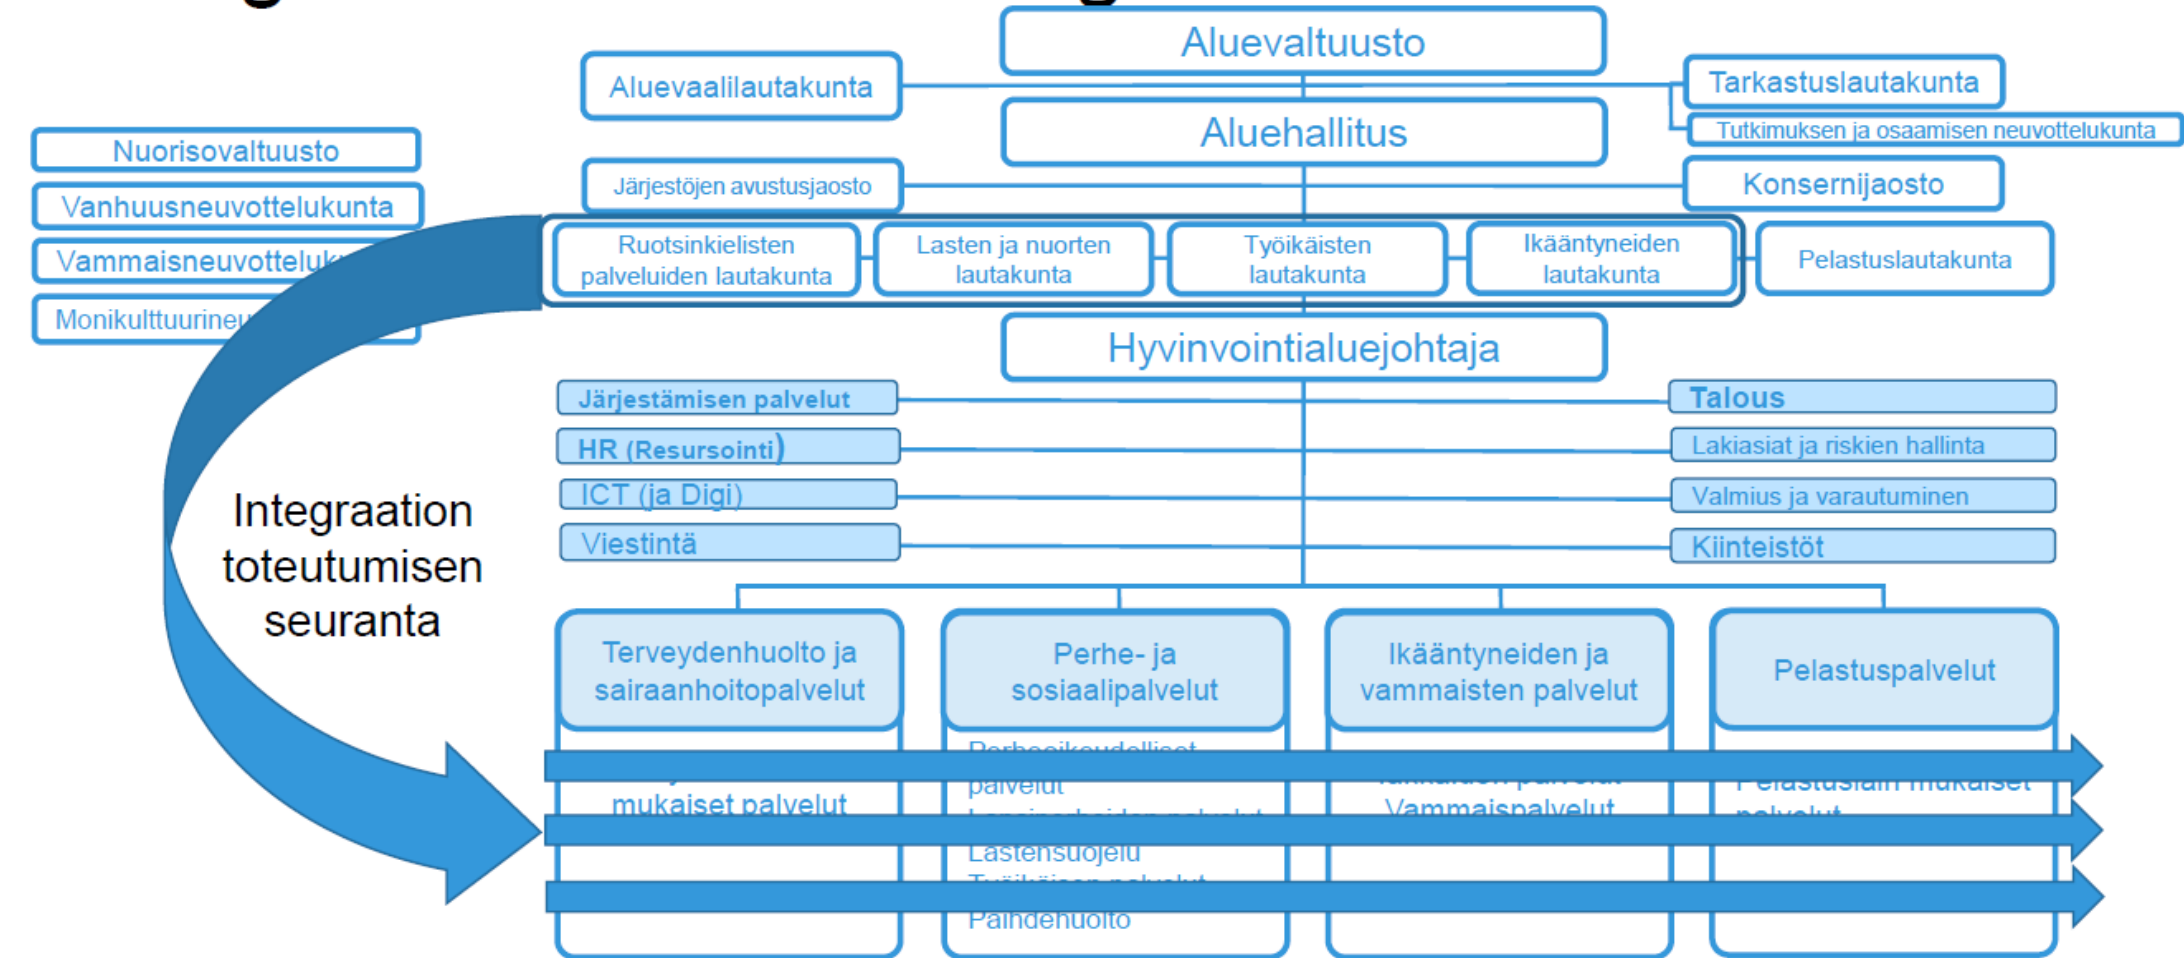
Aluevaltuusto

Aluevaalilautakunta

Tarkastuslautakunta

Tutkimuksen ja osaamisen neuvottelukunta

Aluehallitus

Nuorisovaltuusto

Vanhuusneuvottelukunta

Vammaisneuvotteluk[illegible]

Monikulttuurine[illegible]

Järjestöjen avustusjaosto

Konsernijaosto

Ruotsinkielisten palveluiden lautakunta

Lasten ja nuorten lautakunta

Työikäisten lautakunta

Ikääntyneiden lautakunta

Pelastuslautakunta

Hyvinvointialuejohtaja

Järjestämisen palvelut

HR (Resursointi)

ICT (ja Digi)

Viestintä

Talous

Lakiasiat ja riskien hallinta

Valmius ja varautuminen

Kiinteistöt

Integraation toteutumisen seuranta

Terveydenhuolto ja sairaanhoitopalvelut

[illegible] mukaiset palvelut

Perhe- ja sosiaalipalvelut

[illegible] palvelut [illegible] Lastensuojelu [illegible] Päihdehuolto

Ikääntyneiden ja vammaisten palvelut

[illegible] Vammaispalvelut

Pelastuspalvelut

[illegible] palvelut